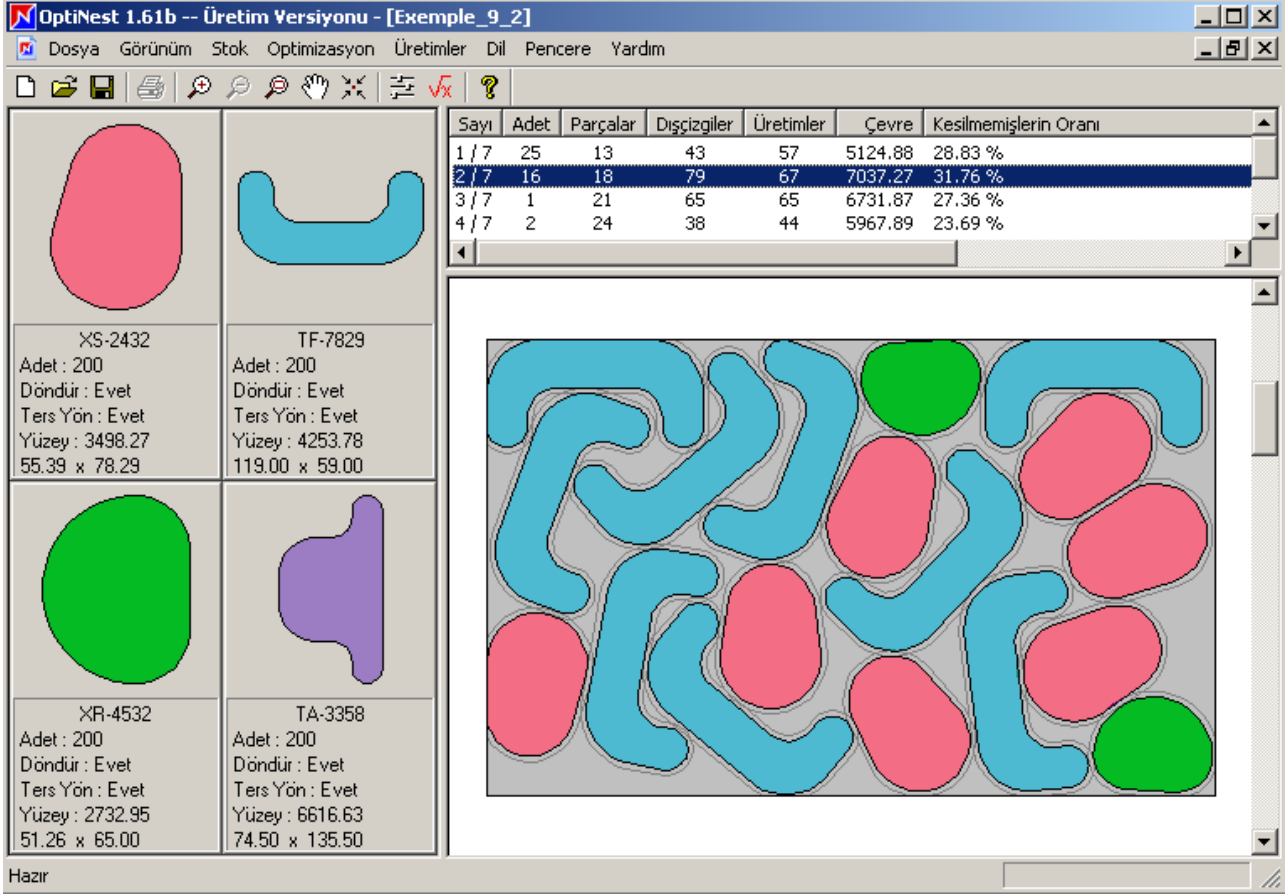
OptiNest 1.61b -- Üretim Versiyonu - [Exemple_9_2]

Dosya Görünüm Stok Optimizasyon Üretimler Dil Pencere Yardım

XS-2432
Adet : 200
Döndür : Evet
Ters Yön : Evet
Yüzey : 3498.27
55.39 x 78.29

TF-7829
Adet : 200
Döndür : Evet
Ters Yön : Evet
Yüzey : 4253.78
119.00 x 59.00

XR-4532
Adet : 200
Döndür : Evet
Ters Yön : Evet
Yüzey : 2732.95
51.26 x 65.00

TA-3358
Adet : 200
Döndür : Evet
Ters Yön : Evet
Yüzey : 6616.63
74.50 x 135.50

| Sayı | Adet | Parçalar | Dışçizgiler | Üretimler | Çevre | Kesilmemişlerin Oranı |
|---|---|---|---|---|---|---|
| 1 / 7 | 25 | 13 | 43 | 57 | 5124.88 | 28.83 % |
| 2 / 7 | 16 | 18 | 79 | 67 | 7037.27 | 31.76 % |
| 3 / 7 | 1 | 21 | 65 | 65 | 6731.87 | 27.36 % |
| 4 / 7 | 2 | 24 | 38 | 44 | 5967.89 | 23.69 % |

Hazır